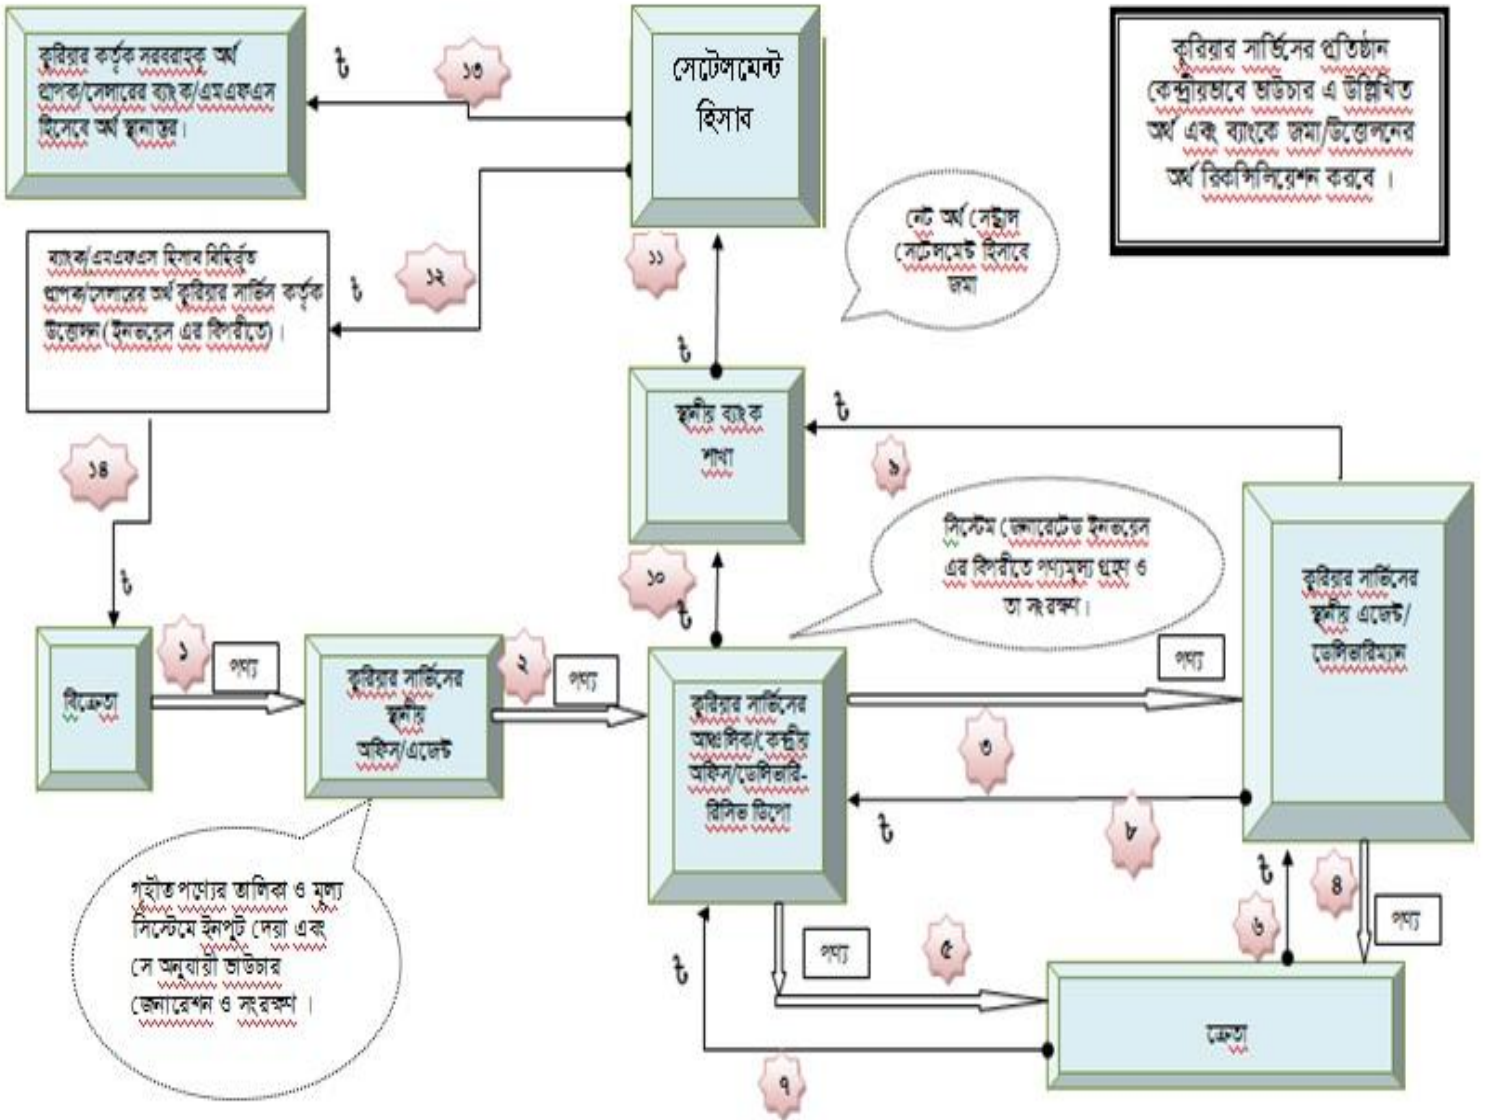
কুরিয়ার কর্তৃক সরবরাহকৃত অর্থ প্রাপক/সেলারের ব্যাংক/এমএফএস হিসেবে অর্থ স্থানান্তর।

৳

১৩

সেটেলমেন্ট হিসাব

কুরিয়ার সার্ভিসের প্রতিষ্ঠান কেন্দ্রীয়ভাবে ভাউচার এ উল্লিখিত অর্থ এবং ব্যাংকে জমা/উত্তোলনের অর্থ রিকন্সিলিয়েশন করবে ।

ব্যাংক/এমএফএস হিসাব বহির্ভূত প্রাপক/সেলারের অর্থ কুরিয়ার সার্ভিস কর্তৃক উত্তোলন (ইনভয়েস এর বিপরীতে)।

১২

৳

১১

নেট অর্থ সেন্ট্রাল সেটেলমেন্ট হিসাবে জমা

৳

স্থানীয় ব্যাংক শাখা

৳

৯

১৪

৳

সিস্টেম জেনারেটেড ইনভয়েস এর বিপরীতে পণ্যমূল্য গ্রহণ ও তা সংরক্ষণ।

১০

৳

কুরিয়ার সার্ভিসের স্থানীয় এজেন্ট/ডেলিভারিম্যান

বিক্রেতা

১

পণ্য

কুরিয়ার সার্ভিসের স্থানীয় অফিস/এজেন্ট

২

পণ্য

কুরিয়ার সার্ভিসের আঞ্চলিক/কেন্দ্রীয় অফিস/ডেলিভারি-রিসিভ ডিপো

পণ্য

৩

৮

৳

গৃহীত পণ্যের তালিকা ও মূল্য সিস্টেমে ইনপুট দেয়া এবং সে অনুযায়ী ভাউচার জেনারেশন ও সংরক্ষণ ।

৳

৪

৬

পণ্য

পণ্য

৫

৳

ক্রেতা

৭